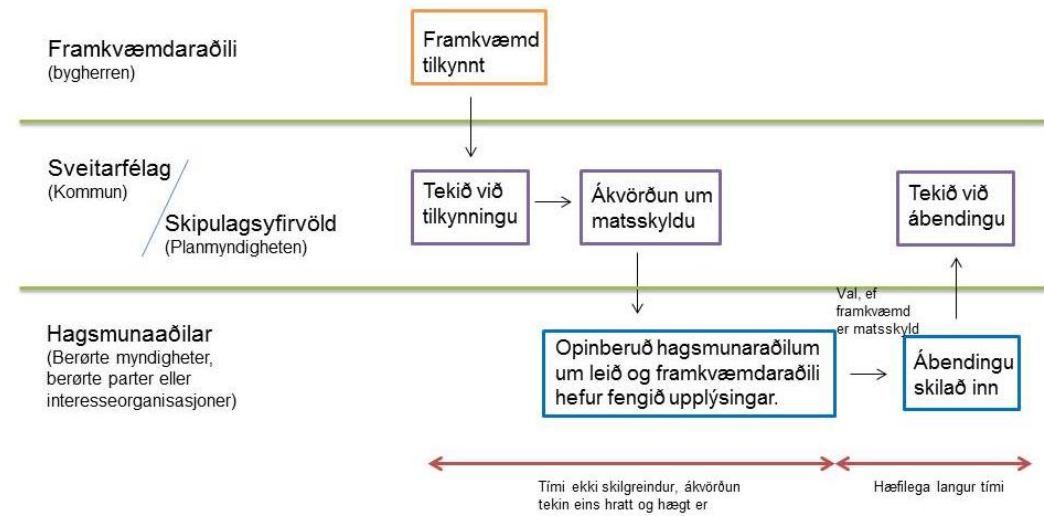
Framkvæmdaraðili
(bygherren)

Framkvæmd tilkynnt

Sveitarfélag
(Kommun)

Skipulagsyfirvöld
(Planmyndigheten)

Tekið við tilkynningu

Ákvörðun um matsskyldu

Tekið við ábendingu

Hagsmunaaðilar
(Berørte myndigheter, berørte parter eller interesseorganisasjoner)

Val, ef framkvæmd er matsskyld

Opinberuð hagsmunaraðilum um leið og framkvæmdaraðili hefur fengið upplýsingar.

Ábendingu skilað inn

Tími ekki skilgreindur, ákvörðun tekin eins hratt og hægt er

Hæfilega langur tími